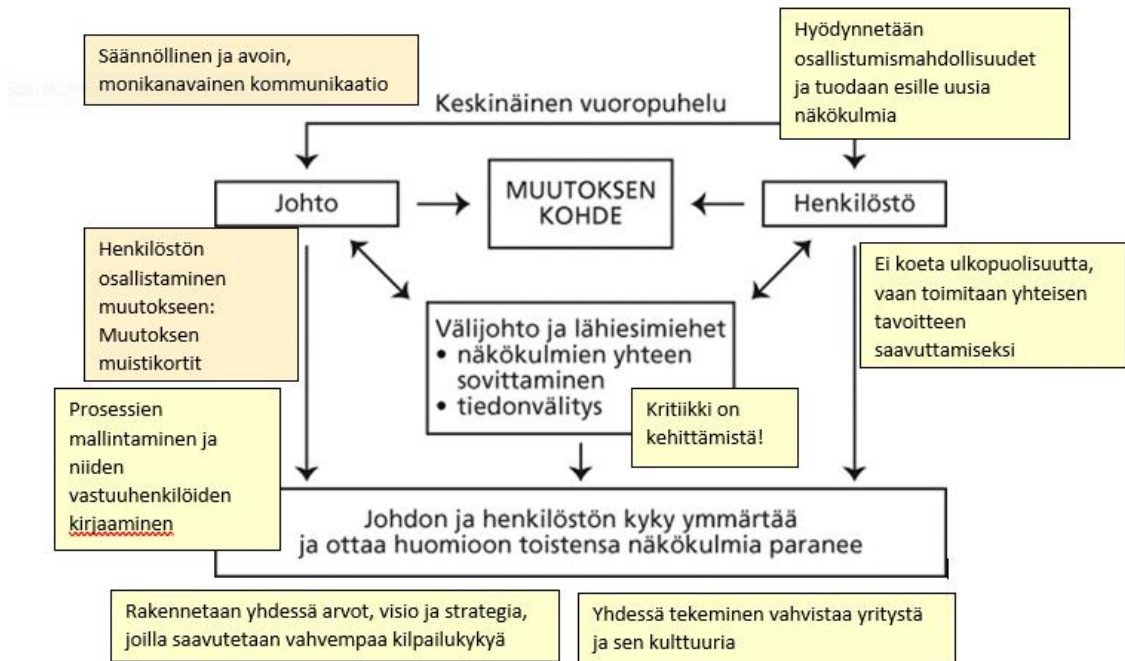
Säännöllinen ja avoin, monikanavainen kommunikaatio

Hyödynnetään osallistumismahdollisuudet ja tuodaan esille uusia näkökulmia

Keskinäinen vuoropuhelu

Johto

MUUTOKSEN KOHDE

Henkilöstö

Henkilöstön osallistaminen muutokseen: Muutoksen muistikortit

Ei koeta ulkopuolisuutta, vaan toimitaan yhteisen tavoitteen saavuttamiseksi

Välijohto ja lähiesimiehet
• näkökulmien yhteen sovittaminen
• tiedonvälitys

Kritiikki on kehittämistä!

Prosessien mallintaminen ja niiden vastuuhenkilöiden kirjaaminen

Johdon ja henkilöstön kyky ymmärtää ja ottaa huomioon toistensa näkökulmia paranee

Rakennetaan yhdessä arvot, visio ja strategia, joilla saavutetaan vahvempaa kilpailukykyä

Yhdessä tekeminen vahvistaa yritystä ja sen kulttuuria